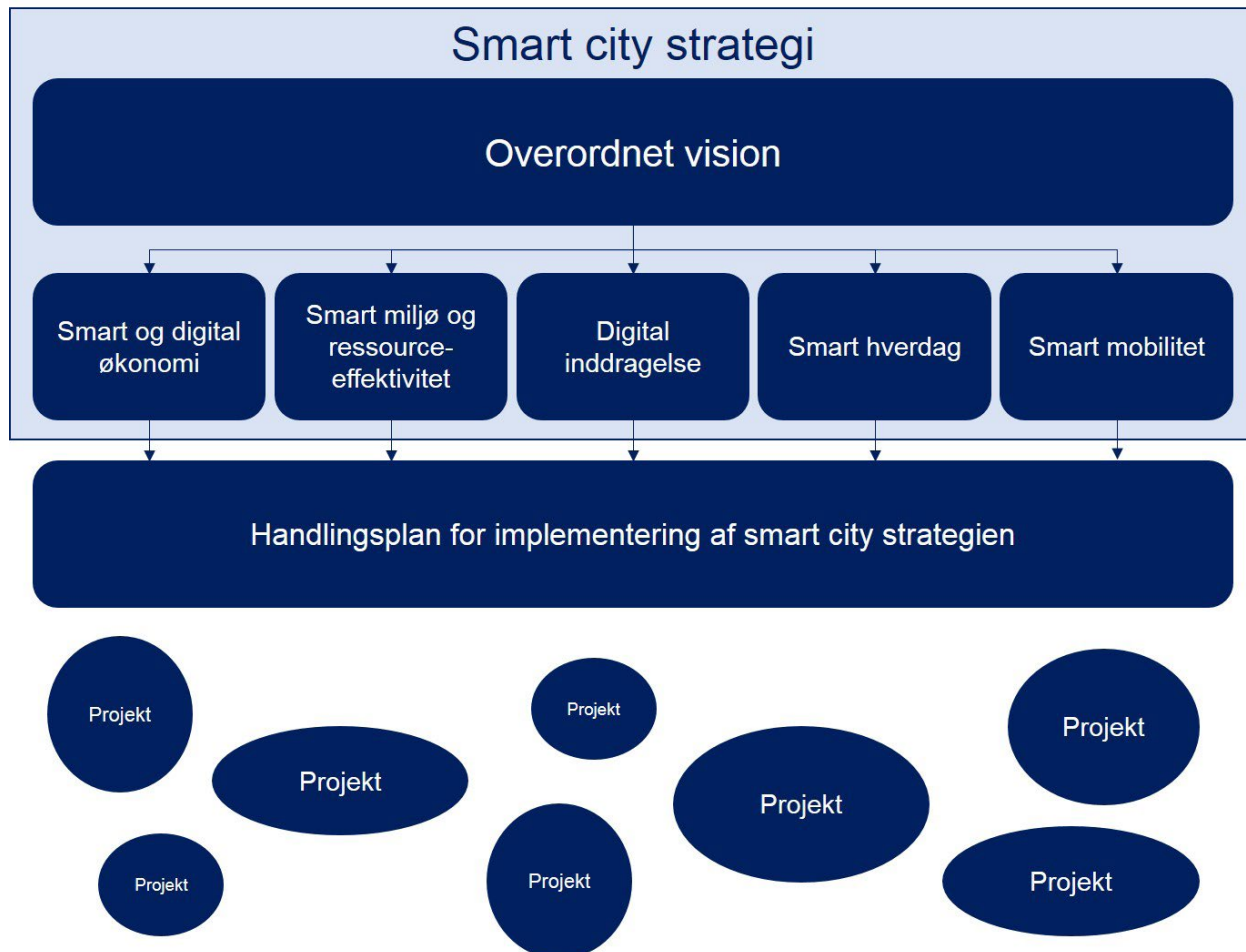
Smart city strategi

Overordnet vision

Smart og digital økonomi

Smart miljø og ressource-effektivitet

Digital inddragelse

Smart hverdag

Smart mobilitet

Handlingsplan for implementering af smart city strategien

Projekt

Projekt

Projekt

Projekt

Projekt

Projekt

Projekt

Projekt

Projekt